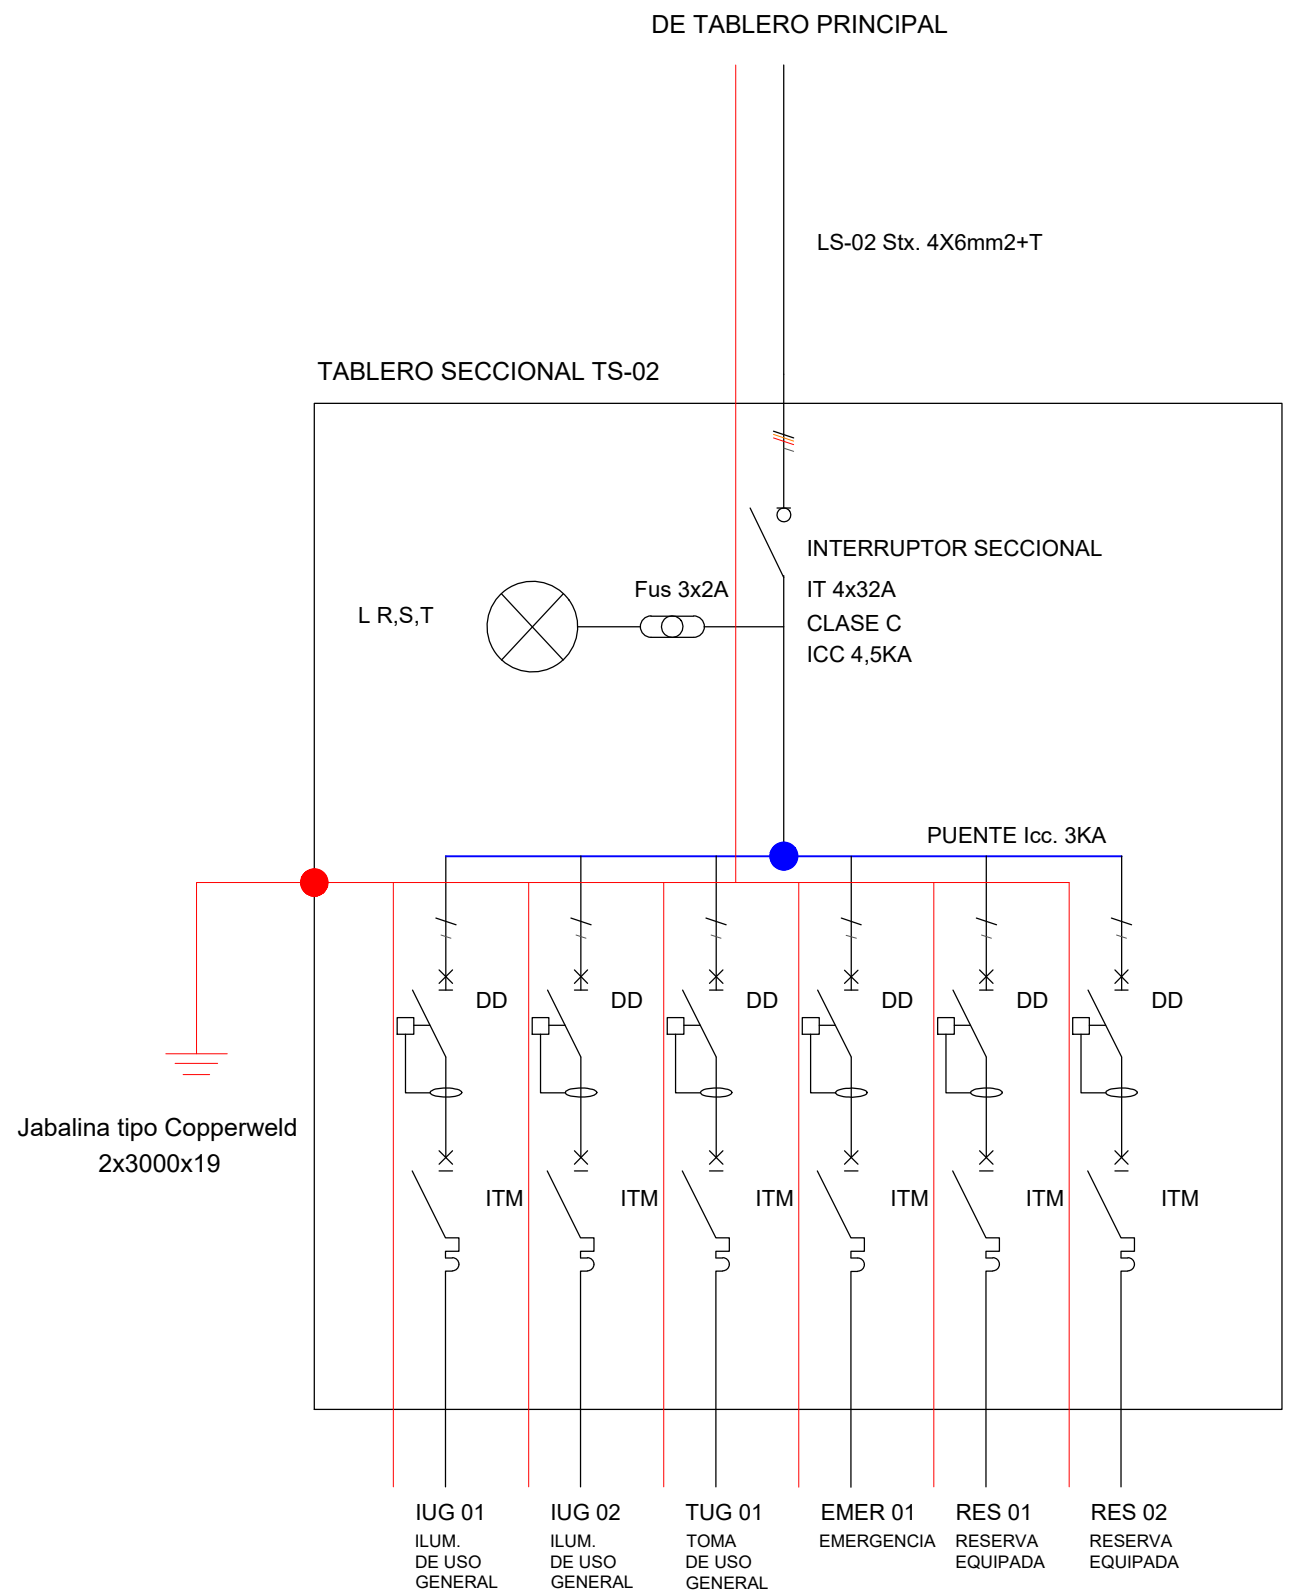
DE TABLERO PRINCIPAL

LS-02 Stx. 4X6mm2+T

TABLERO SECCIONAL TS-02

INTERRUPTOR SECCIONAL

IT 4x32A

CLASE C

ICC 4,5KA

Fus 3x2A

L R,S,T

PUENTE Icc. 3KA

DD

DD

DD

DD

DD

DD

ITM

ITM

ITM

ITM

ITM

ITM

Jabalina tipo Copperweld
2x3000x19

IUG 01
ILUM.
DE USO
GENERAL

IUG 02
ILUM.
DE USO
GENERAL

TUG 01
TOMA
DE USO
GENERAL

EMER 01
EMERGENCIA

RES 01
RESERVA
EQUIPADA

RES 02
RESERVA
EQUIPADA